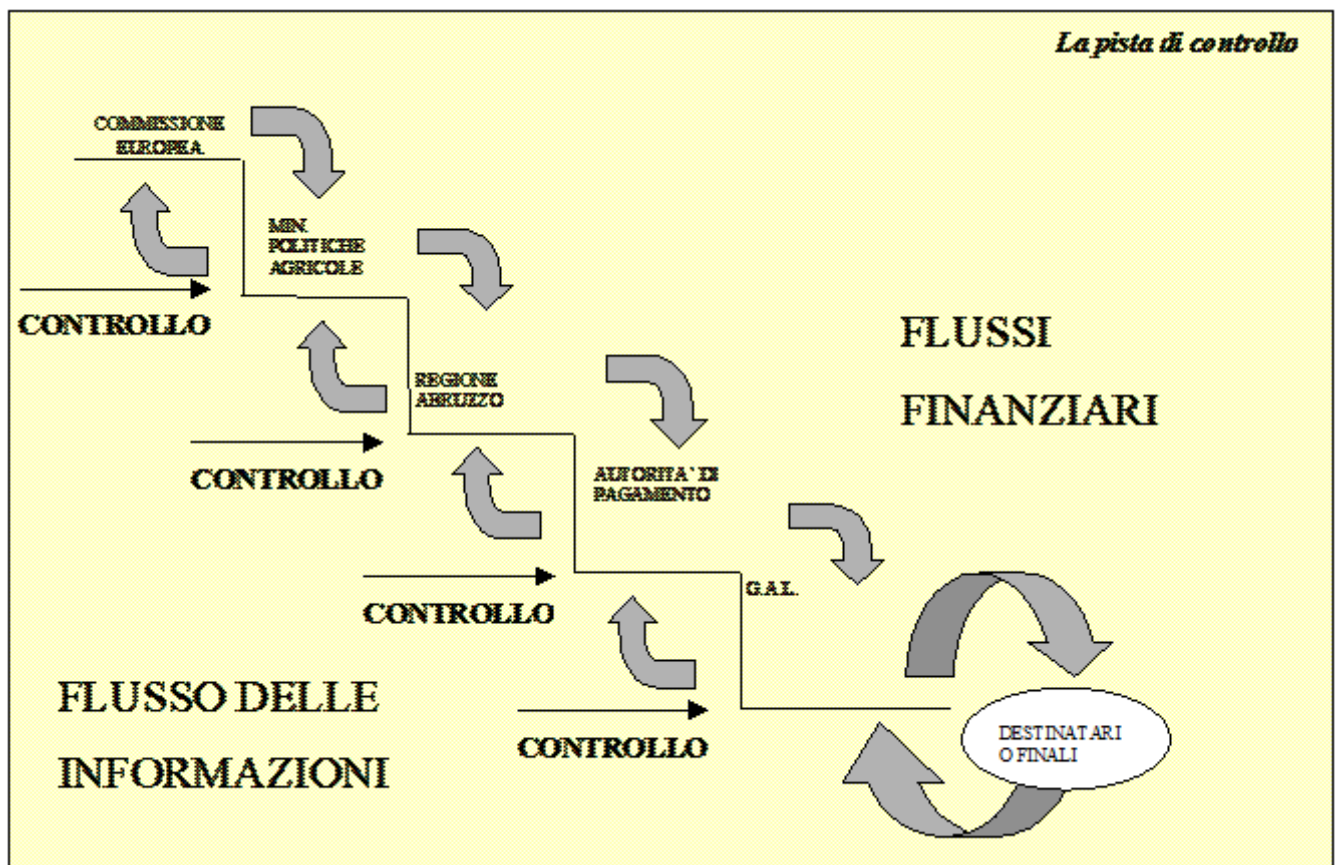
La pista di controllo

COMMISSIONE EUROPEA

MIN. POLITICHE AGRICOLE

CONTROLLO

REGIONE ABRUZZO

FLUSSI FINANZIARI

CONTROLLO

AUTORITA' DI PAGAMENTO

CONTROLLO

G.A.L.

FLUSSO DELLE INFORMAZIONI

CONTROLLO

DESTINATARI O FINALI